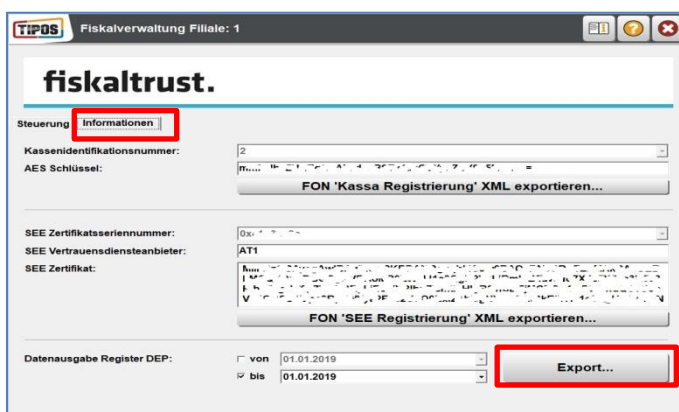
TIPOS Fiskalverwaltung Filiale: 1

fiskaltrust.

Steuerung Informationen

Kassenidentifikationsnummer: 2

AES Schlüssel: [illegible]

FON 'Kassa Registrierung' XML exportieren...

SEE Zertifikatsseriennummer: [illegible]

SEE Vertrauensdiensteanbieter: AT1

SEE Zertifikat: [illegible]

FON 'SEE Registrierung' XML exportieren...

Datenausgabe Register DEP: von 01.01.2019

bis 01.01.2019

Export...